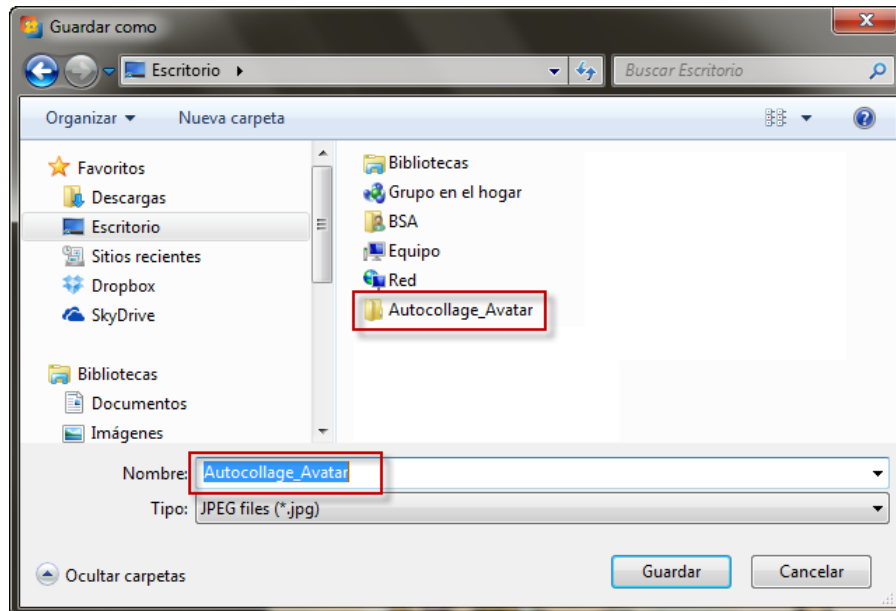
Guardar como

Escritorio ▸

Buscar Escritorio

Organizar ▾

Nueva carpeta

Favoritos

Descargas

Escritorio

Sitios recientes

Dropbox

SkyDrive

Bibliotecas

Documentos

Imágenes

Bibliotecas

Grupo en el hogar

BSA

Equipo

Red

Autocollage_Avatar

Nombre: Autocollage_Avatar

Tipo: JPEG files (*.jpg)

Ocultar carpetas

Guardar

Cancelar